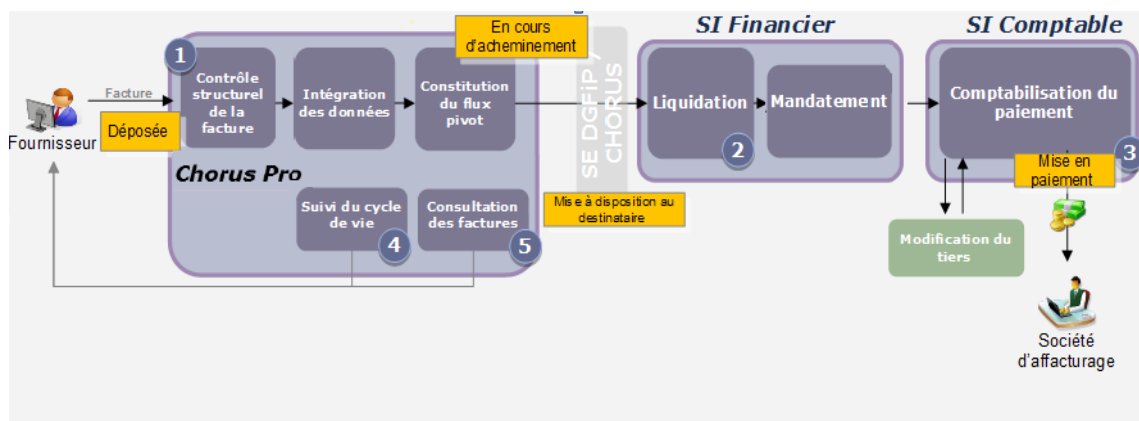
Fournisseur

Facture

Déposée

1

Contrôle structurel de la facture

Intégration des données

Constitution du flux pivot

En cours d'acheminement

Chorus Pro

Suivi du cycle de vie

4

Consultation des factures

5

SE DGFiP / CHORUS

Mise à disposition au destinataire

SI Financier

Liquidation

2

Mandatement

SI Comptable

Comptabilisation du paiement

3

Mise en paiement

Modification du tiers

Société d'affacturage